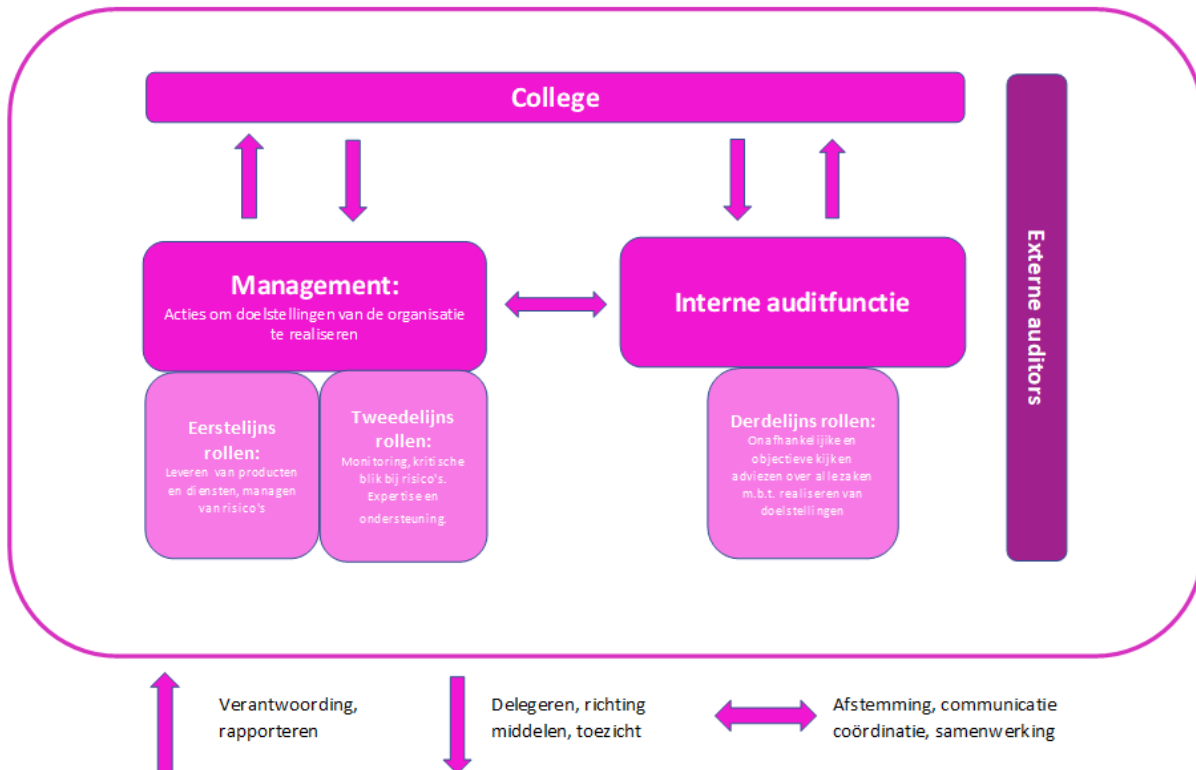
College

Management:
Acties om doelstellingen van de organisatie te realiseren

Interne auditfunctie

Externe auditors

Eerstelijns rollen:
Leveren van producten en diensten, managen van risico's

Tweedelijns rollen:
Monitoring, kritische blik bij risico's. Expertise en ondersteuning.

Derdelijns rollen:
Onafhankelijke en objectieve kijk en adviezen over alle zaken m.b.t. realiseren van doelstellingen

Verantwoording, rapporteren

Delegeren, richting middelen, toezicht

Afstemming, communicatie coördinatie, samenwerking